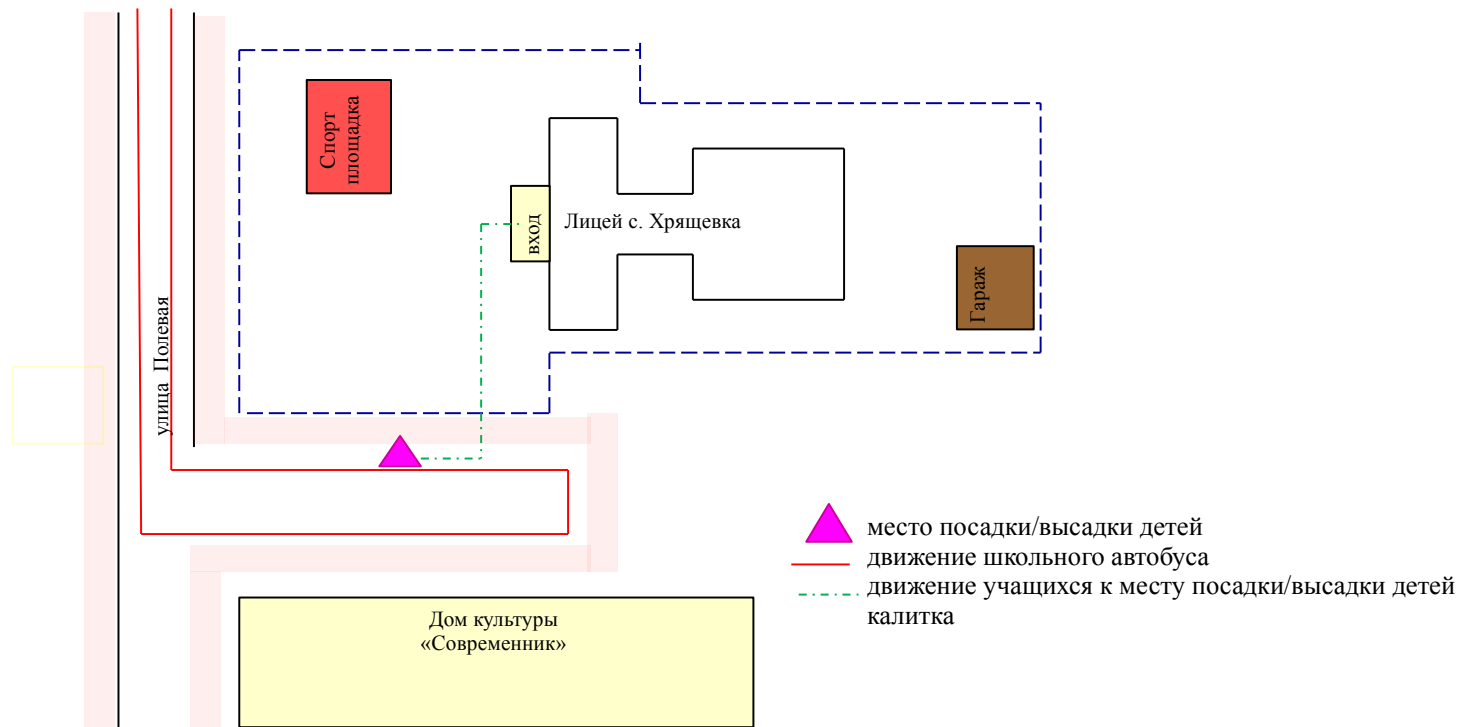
Спорт площадка

вход

Лицей с. Хрящевка

Гараж

улица Полевая

место посадки/высадки детей
движение школьного автобуса
движение учащихся к месту посадки/высадки детей
калитка

Дом культуры
«Современник»